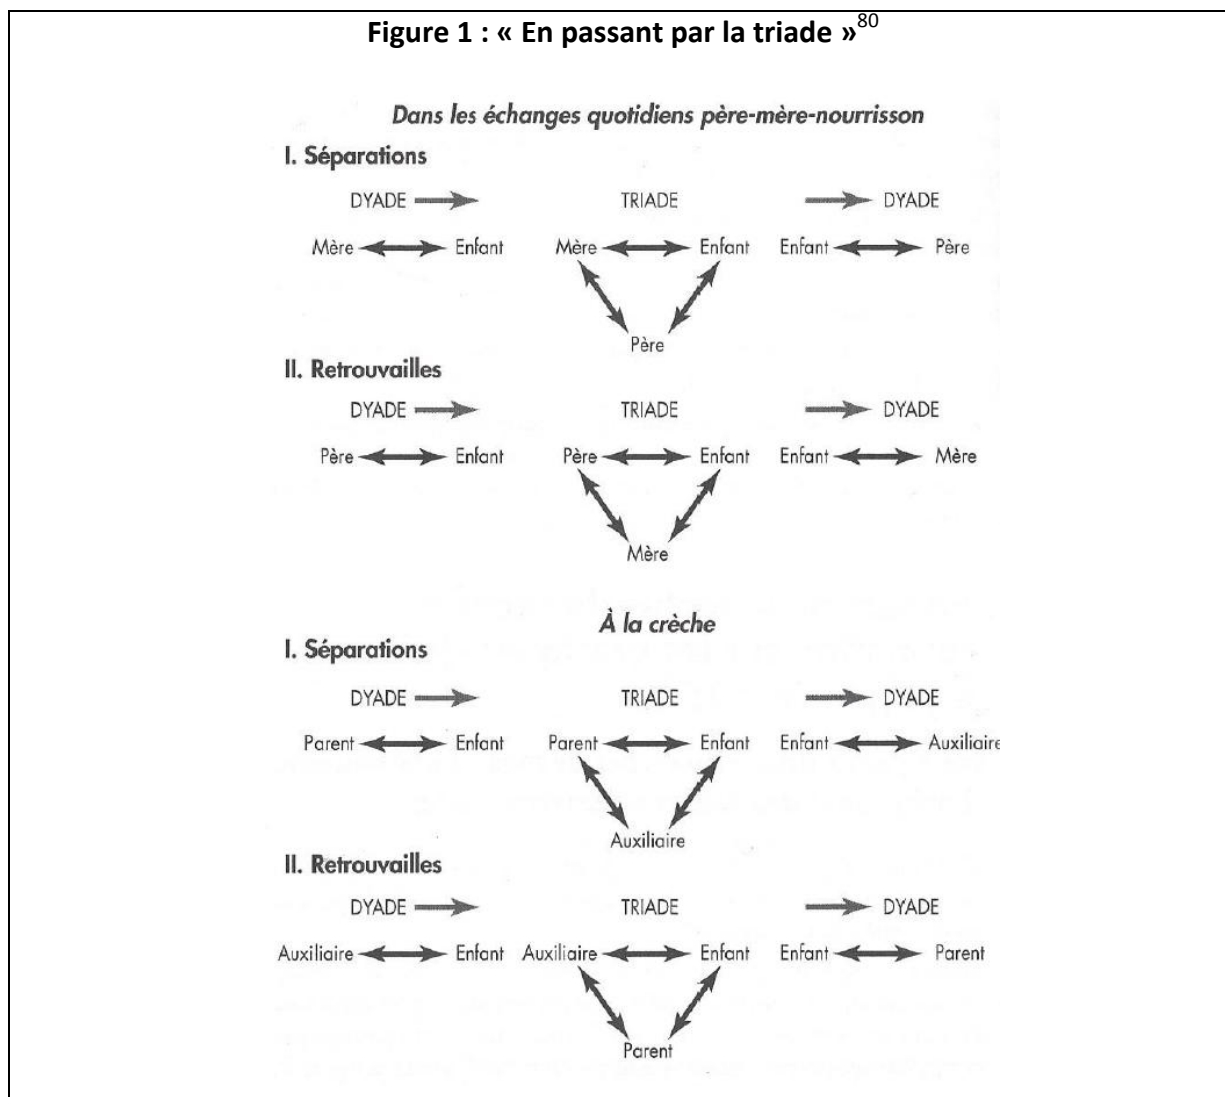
Figure 1 : « En passant par la triade »$^{80}$

Dans les échanges quotidiens père-mère-nourrisson

I. Séparations

DYADE TRIADE DYADE

Mère Enfant Mère Enfant Enfant Père

Père

II. Retrouvailles

DYADE TRIADE DYADE

Père Enfant Père Enfant Enfant Mère

Mère

À la crèche

I. Séparations

DYADE TRIADE DYADE

Parent Enfant Parent Enfant Enfant Auxiliaire

Auxiliaire

II. Retrouvailles

DYADE TRIADE DYADE

Auxiliaire Enfant Auxiliaire Enfant Enfant Parent

Parent